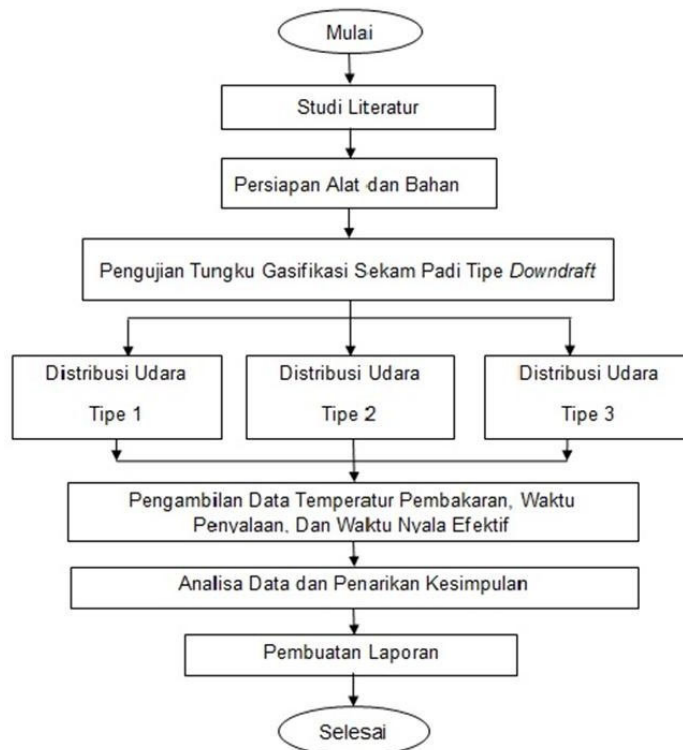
Mulai

Studi Literatur

Persiapan Alat dan Bahan

Pengujian Tungku Gasifikasi Sekam Padi Tipe *Downdraft*

Distribusi Udara

Tipe 1

Distribusi Udara

Tipe 2

Distribusi Udara

Tipe 3

Pengambilan Data Temperatur Pembakaran, Waktu Penyalaan, Dan Waktu Nyala Efektif

Analisa Data dan Penarikan Kesimpulan

Pembuatan Laporan

Selesai